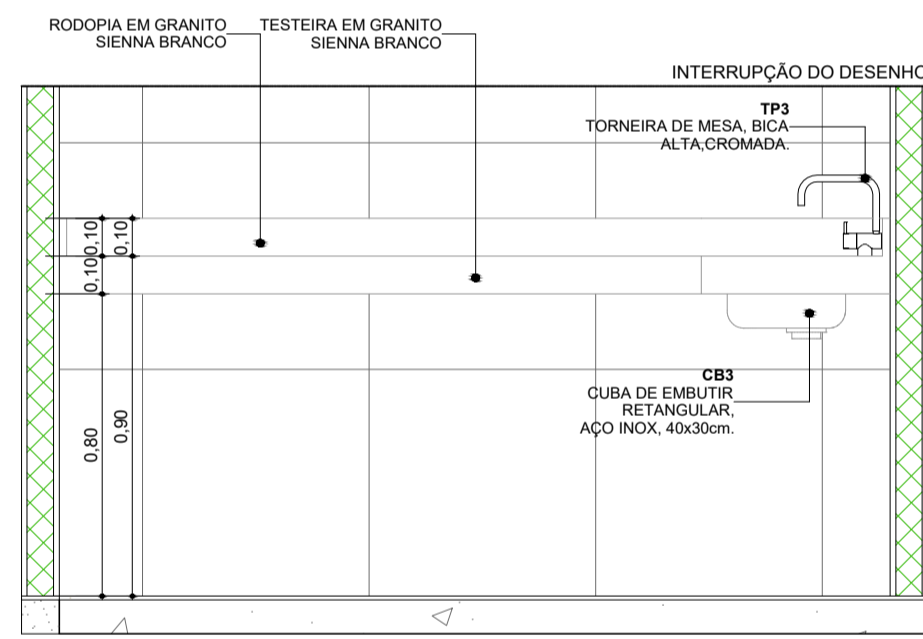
RODOPIA EM GRANITO SIENNA BRANCO

TESTEIRA EM GRANITO SIENNA BRANCO

INTERRUPÇÃO DO DESENHO

TP3
TORNEIRA DE MESA, BICA ALTA,CROMADA.

0,10
0,10
0,10
0,10

CB3
CUBA DE EMBUTIR RETANGULAR, AÇO INOX, 40x30cm.

0,80
0,90